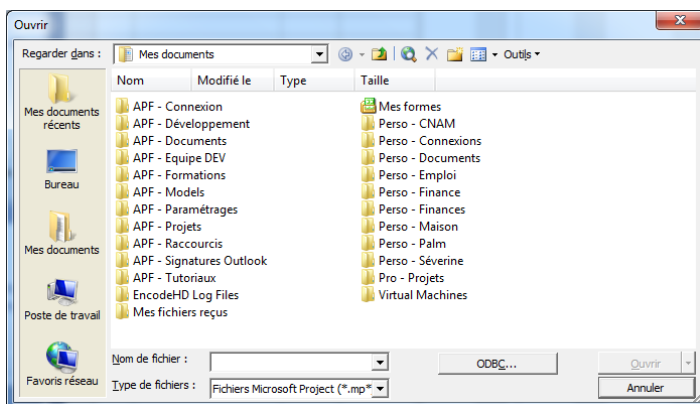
Ouvrir

Regarder dans : Mes documents

Outils

Mes documents récents

Bureau

Mes documents

Poste de travail

Favoris réseau

| Nom | Modifié le | Type | Taille |
|---|---|---|---|

APF - Connexion
APF - Développement
APF - Documents
APF - Equipe DEV
APF - Formations
APF - Models
APF - Paramétrages
APF - Projets
APF - Raccourcis
APF - Signatures Outlook
APF - Tutoriaux
EncodeHD Log Files
Mes fichiers reçus

Mes formes
Perso - CNAM
Perso - Connexions
Perso - Documents
Perso - Emploi
Perso - Finance
Perso - Finances
Perso - Maison
Perso - Palm
Perso - Séverine
Pro - Projets
Virtual Machines

Nom de fichier :

ODBC...

Ouvrir

Type de fichiers : Fichiers Microsoft Project (*.mp*

Annuler